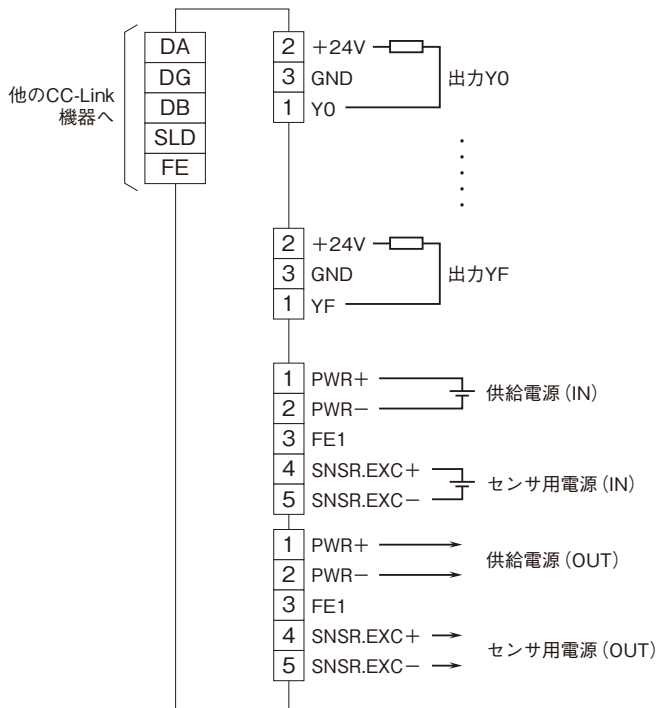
他のCC-Link機器へ

DA
DG
DB
SLD
FE

2 +24V
3 GND
1 Y0
出力Y0

2 +24V
3 GND
1 YF
出力YF

1 PWR+
2 PWR−
供給電源(IN)
3 FE1
4 SNSR.EXC+
5 SNSR.EXC−
センサ用電源(IN)

1 PWR+
2 PWR−
供給電源(OUT)
3 FE1
4 SNSR.EXC+
5 SNSR.EXC−
センサ用電源(OUT)